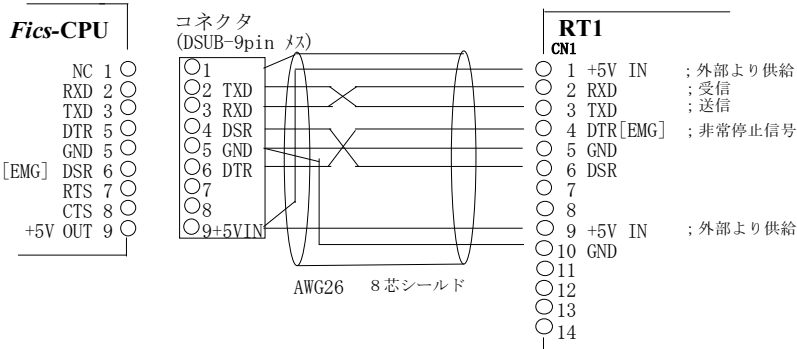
Fics-CPU

NC 1
RXD 2
TXD 3
DTR 5
GND 5
[EMG] DSR 6
RTS 7
CTS 8
+5V OUT 9

コネクタ
(DSUB-9pin メス)

1
2 TXD
3 RXD
4 DSR
5 GND
6 DTR
7
8
9+5VIN

AWG26 8芯シールド

RT1
CN1

1 +5V IN ;外部より供給
2 RXD ;受信
3 TXD ;送信
4 DTR[EMG] ;非常停止信号
5 GND
6 DSR
7
8
9 +5V IN ;外部より供給
10 GND
11
12
13
14